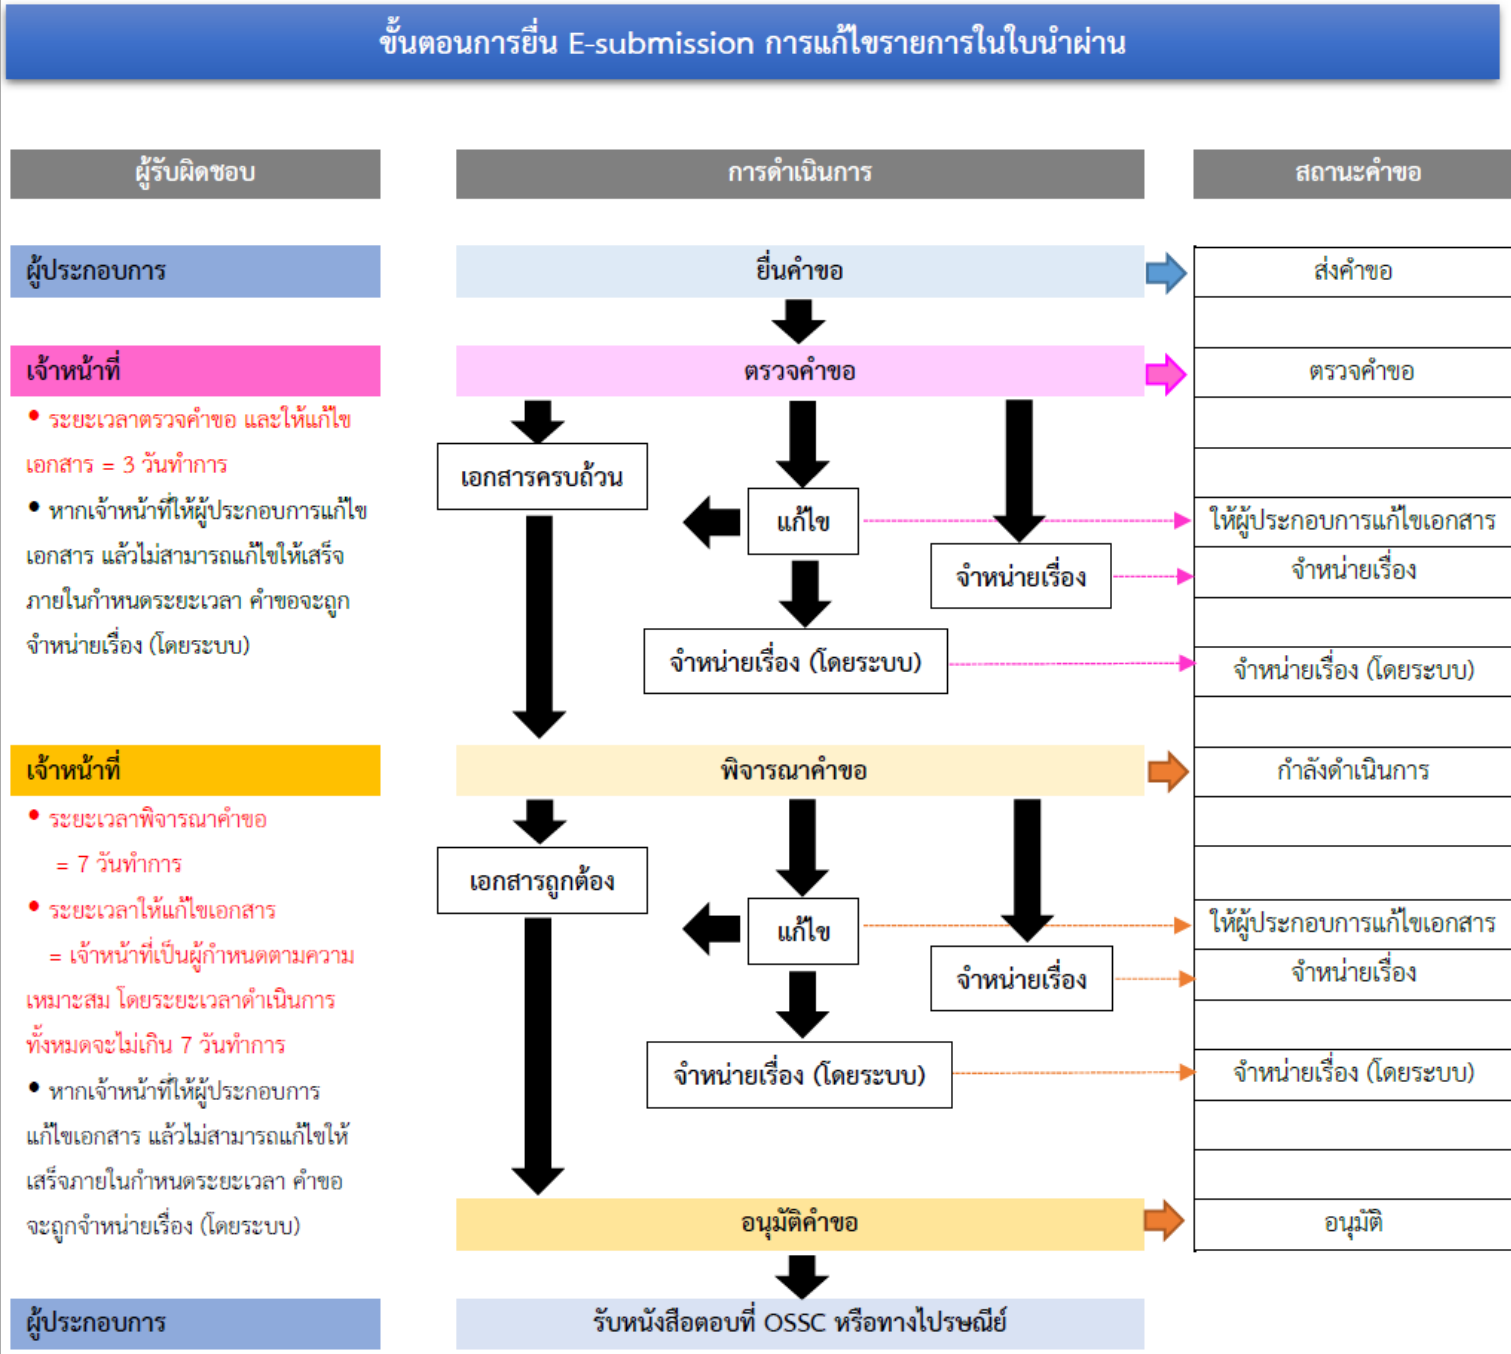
ขั้นตอนการยื่น E-submission การแก้ไขรายการในใบนำผ่าน

ผู้รับผิดชอบ

การดำเนินการ

สถานะคำขอ

ผู้ประกอบการ

ยื่นคำขอ

ส่งคำขอ

เจ้าหน้าที่

ตรวจคำขอ

ตรวจคำขอ

• ระยะเวลาตรวจคำขอ และให้แก้ไขเอกสาร = 3 วันทำการ

• หากเจ้าหน้าที่ให้ผู้ประกอบการแก้ไขเอกสาร แล้วไม่สามารถแก้ไขให้เสร็จภายในกำหนดระยะเวลา คำขอจะถูกจำหน่ายเรื่อง (โดยระบบ)

เอกสารครบถ้วน

แก้ไข

ให้ผู้ประกอบการแก้ไขเอกสาร

จำหน่ายเรื่อง

จำหน่ายเรื่อง

จำหน่ายเรื่อง (โดยระบบ)

จำหน่ายเรื่อง (โดยระบบ)

เจ้าหน้าที่

พิจารณาคำขอ

กำลังดำเนินการ

• ระยะเวลาพิจารณาคำขอ = 7 วันทำการ

• ระยะเวลาให้แก้ไขเอกสาร = เจ้าหน้าที่เป็นผู้กำหนดตามความเหมาะสม โดยระยะเวลาดำเนินการทั้งหมดจะไม่เกิน 7 วันทำการ

• หากเจ้าหน้าที่ให้ผู้ประกอบการแก้ไขเอกสาร แล้วไม่สามารถแก้ไขให้เสร็จภายในกำหนดระยะเวลา คำขอจะถูกจำหน่ายเรื่อง (โดยระบบ)

เอกสารถูกต้อง

แก้ไข

ให้ผู้ประกอบการแก้ไขเอกสาร

จำหน่ายเรื่อง

จำหน่ายเรื่อง

จำหน่ายเรื่อง (โดยระบบ)

จำหน่ายเรื่อง (โดยระบบ)

อนุมัติคำขอ

อนุมัติ

ผู้ประกอบการ

รับหนังสือตอบที่ OSSC หรือทางไปรษณีย์